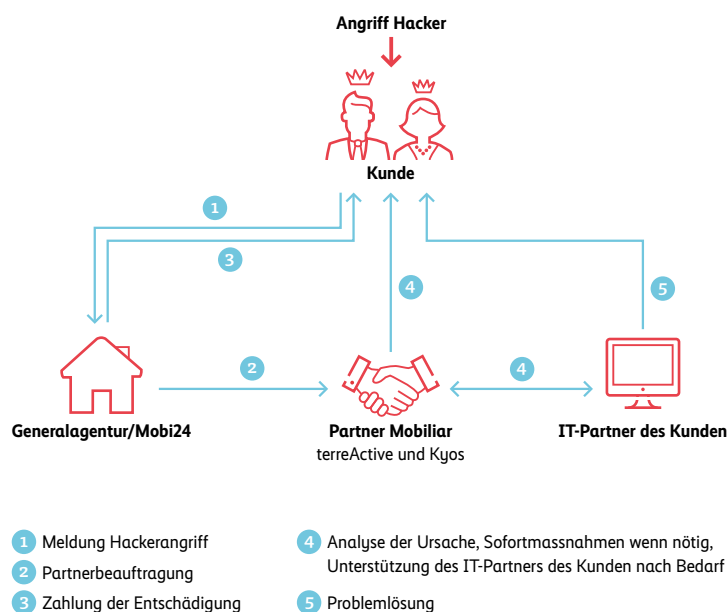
Angriff Hacker

Kunde

1

3

4

5

Generalagentur/Mobi24

2

Partner Mobiliar
terreActive und Kyos

4

IT-Partner des Kunden

1 Meldung Hackerangriff
2 Partnerbeauftragung
3 Zahlung der Entschädigung

4 Analyse der Ursache, Sofortmassnahmen wenn nötig, Unterstützung des IT-Partners des Kunden nach Bedarf
5 Problemlösung